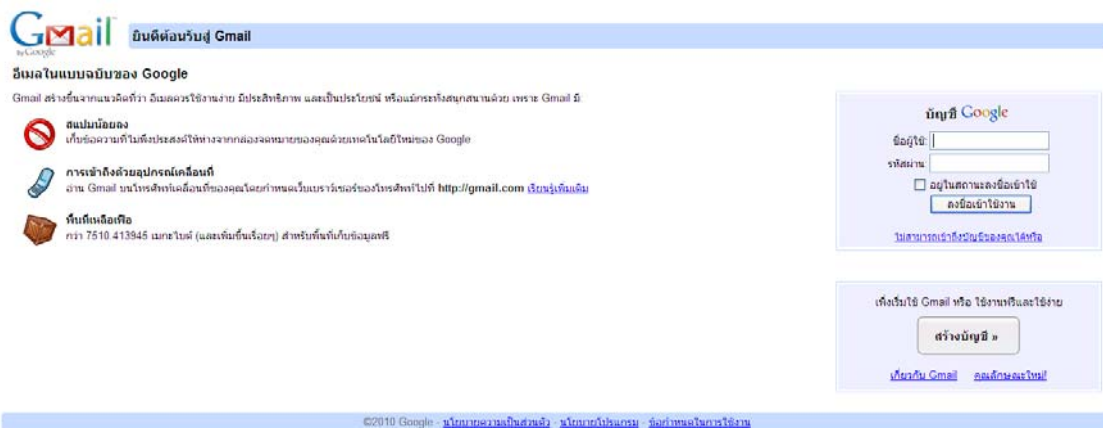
Gmail by Google

ยินดีต้อนรับสู่ Gmail

อีเมลในแบบฉบับของ Google

Gmail สร้างขึ้นจากแนวคิดที่ว่า อีเมลควรใช้งานง่าย มีประสิทธิภาพ และเป็นประโยชน์ หรืออาจจะสนุกสนานด้วย เพราะ Gmail มี

สแปมน้อยลง
เก็บข้อความที่ไม่พึงประสงค์ให้ห่างจากกล่องจดหมายของคุณด้วยเทคโนโลยีใหม่ของ Google

การเข้าถึงด้วยอุปกรณ์เคลื่อนที่
อ่าน Gmail บนโทรศัพท์เคลื่อนที่ของคุณโดยกำหนดเว็บเบราว์เซอร์ของโทรศัพท์ไปที่ http://gmail.com เรียนรู้เพิ่มเติม

พื้นที่เหลือเฟือ
กว่า 7510.413945 เมกะไบต์ (และเพิ่มขึ้นเรื่อยๆ) สำหรับพื้นที่เก็บข้อมูลฟรี

บัญชี Google

ชื่อผู้ใช้:

รหัสผ่าน:

อยู่ในสถานะลงชื่อเข้าใช้

ลงชื่อเข้าใช้งาน

ไม่สามารถเข้าถึงบัญชีของคุณได้หรือ

เพิ่งเริ่มใช้ Gmail หรือ ใช้งานฟรีและใช้ง่าย

สร้างบัญชี »

เกี่ยวกับ Gmail คุณลักษณะใหม่!

©2010 Google - นโยบายความเป็นส่วนตัว - นโยบายโปรแกรม - ข้อกำหนดในการใช้งาน